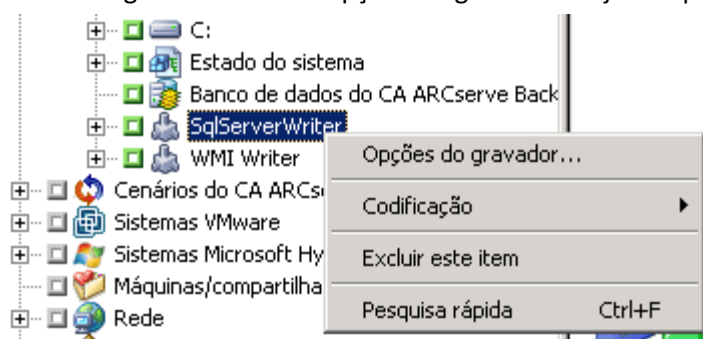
C:
Estado do sistema
Banco de dados do CA ARCserve Back
SqlServerWriter
WMI Writer
Cenários do CA ARCs
Sistemas VMware
Sistemas Microsoft Hy
Máquinas/compartilha
Rede

Opções do gravador...
Codificação
Excluir este item
Pesquisa rápida Ctrl+F